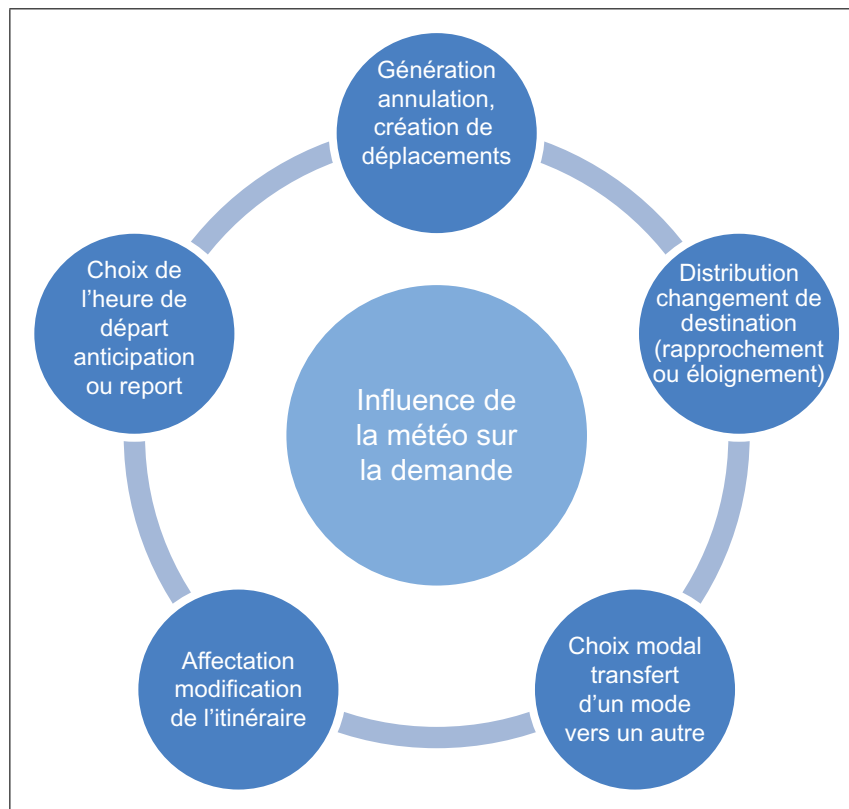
Génération annulation, création de déplacements

Distribution changement de destination (rapprochement ou éloignement)

Choix modal transfert d'un mode vers un autre

Affectation modification de l'itinéraire

Choix de l'heure de départ anticipation ou report

Influence de la météo sur la demande